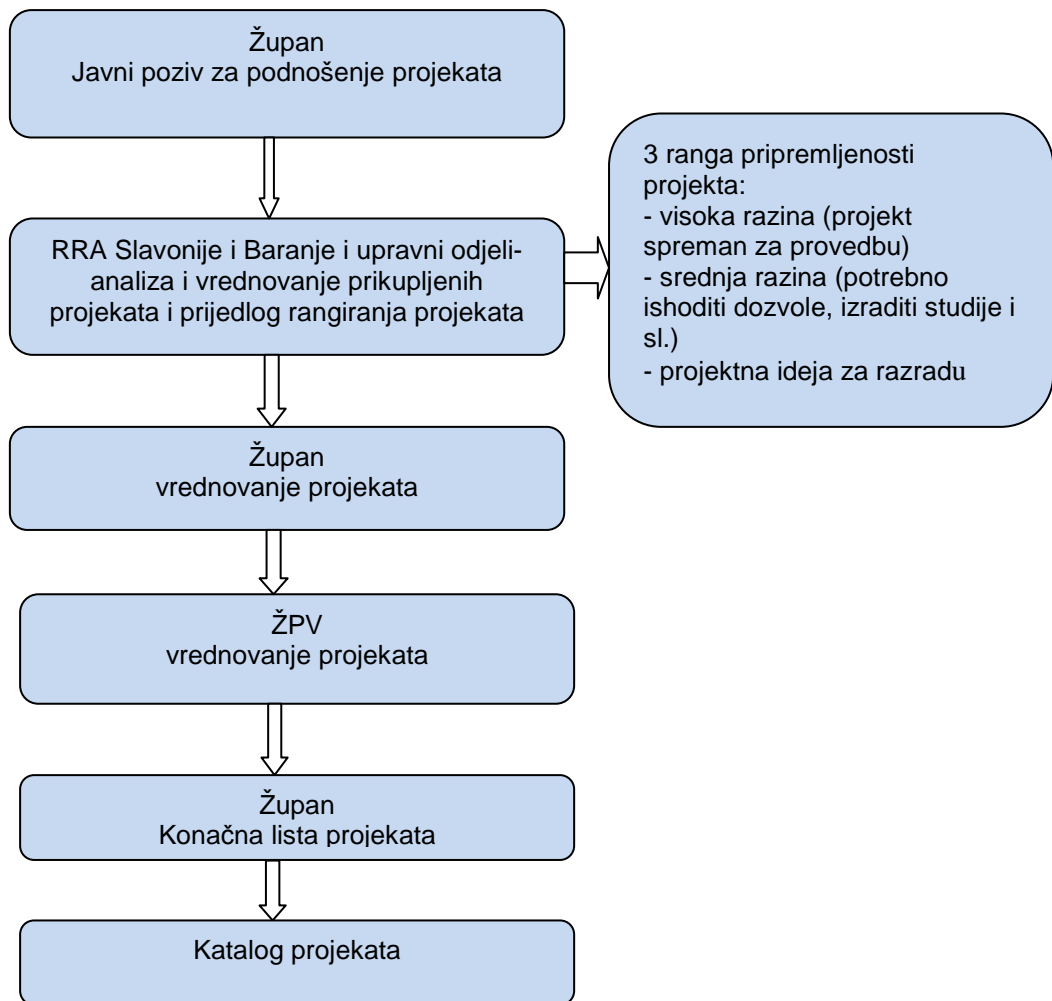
Župan
Javni poziv za podnošenje projekata

RRA Slavonije i Baranje i upravni odjeli-analiza i vrednovanje prikupljenih projekata i prijedlog rangiranja projekata

3 ranga pripremljenosti projekta:
- visoka razina (projekt spreman za provedbu)
- srednja razina (potrebno ishoditi dozvole, izraditi studije i sl.)
- projektna ideja za razradu

Župan
vrednovanje projekata

ŽPV
vrednovanje projekata

Župan
Konačna lista projekata

Katalog projekata